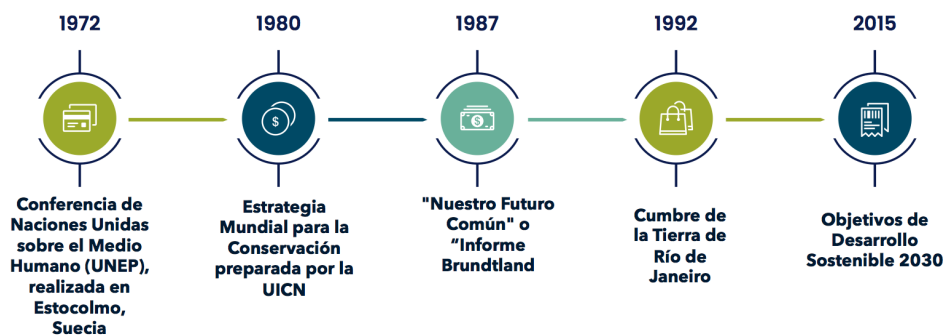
1972

Conferencia de Naciones Unidas sobre el Medio Humano (UNEP), realizada en Estocolmo, Suecia

1980

Estrategia Mundial para la Conservación preparada por la UICN

1987

"Nuestro Futuro Común" o “Informe Brundtland

1992

Cumbre de la Tierra de Río de Janeiro

2015

Objetivos de Desarrollo Sostenible 2030